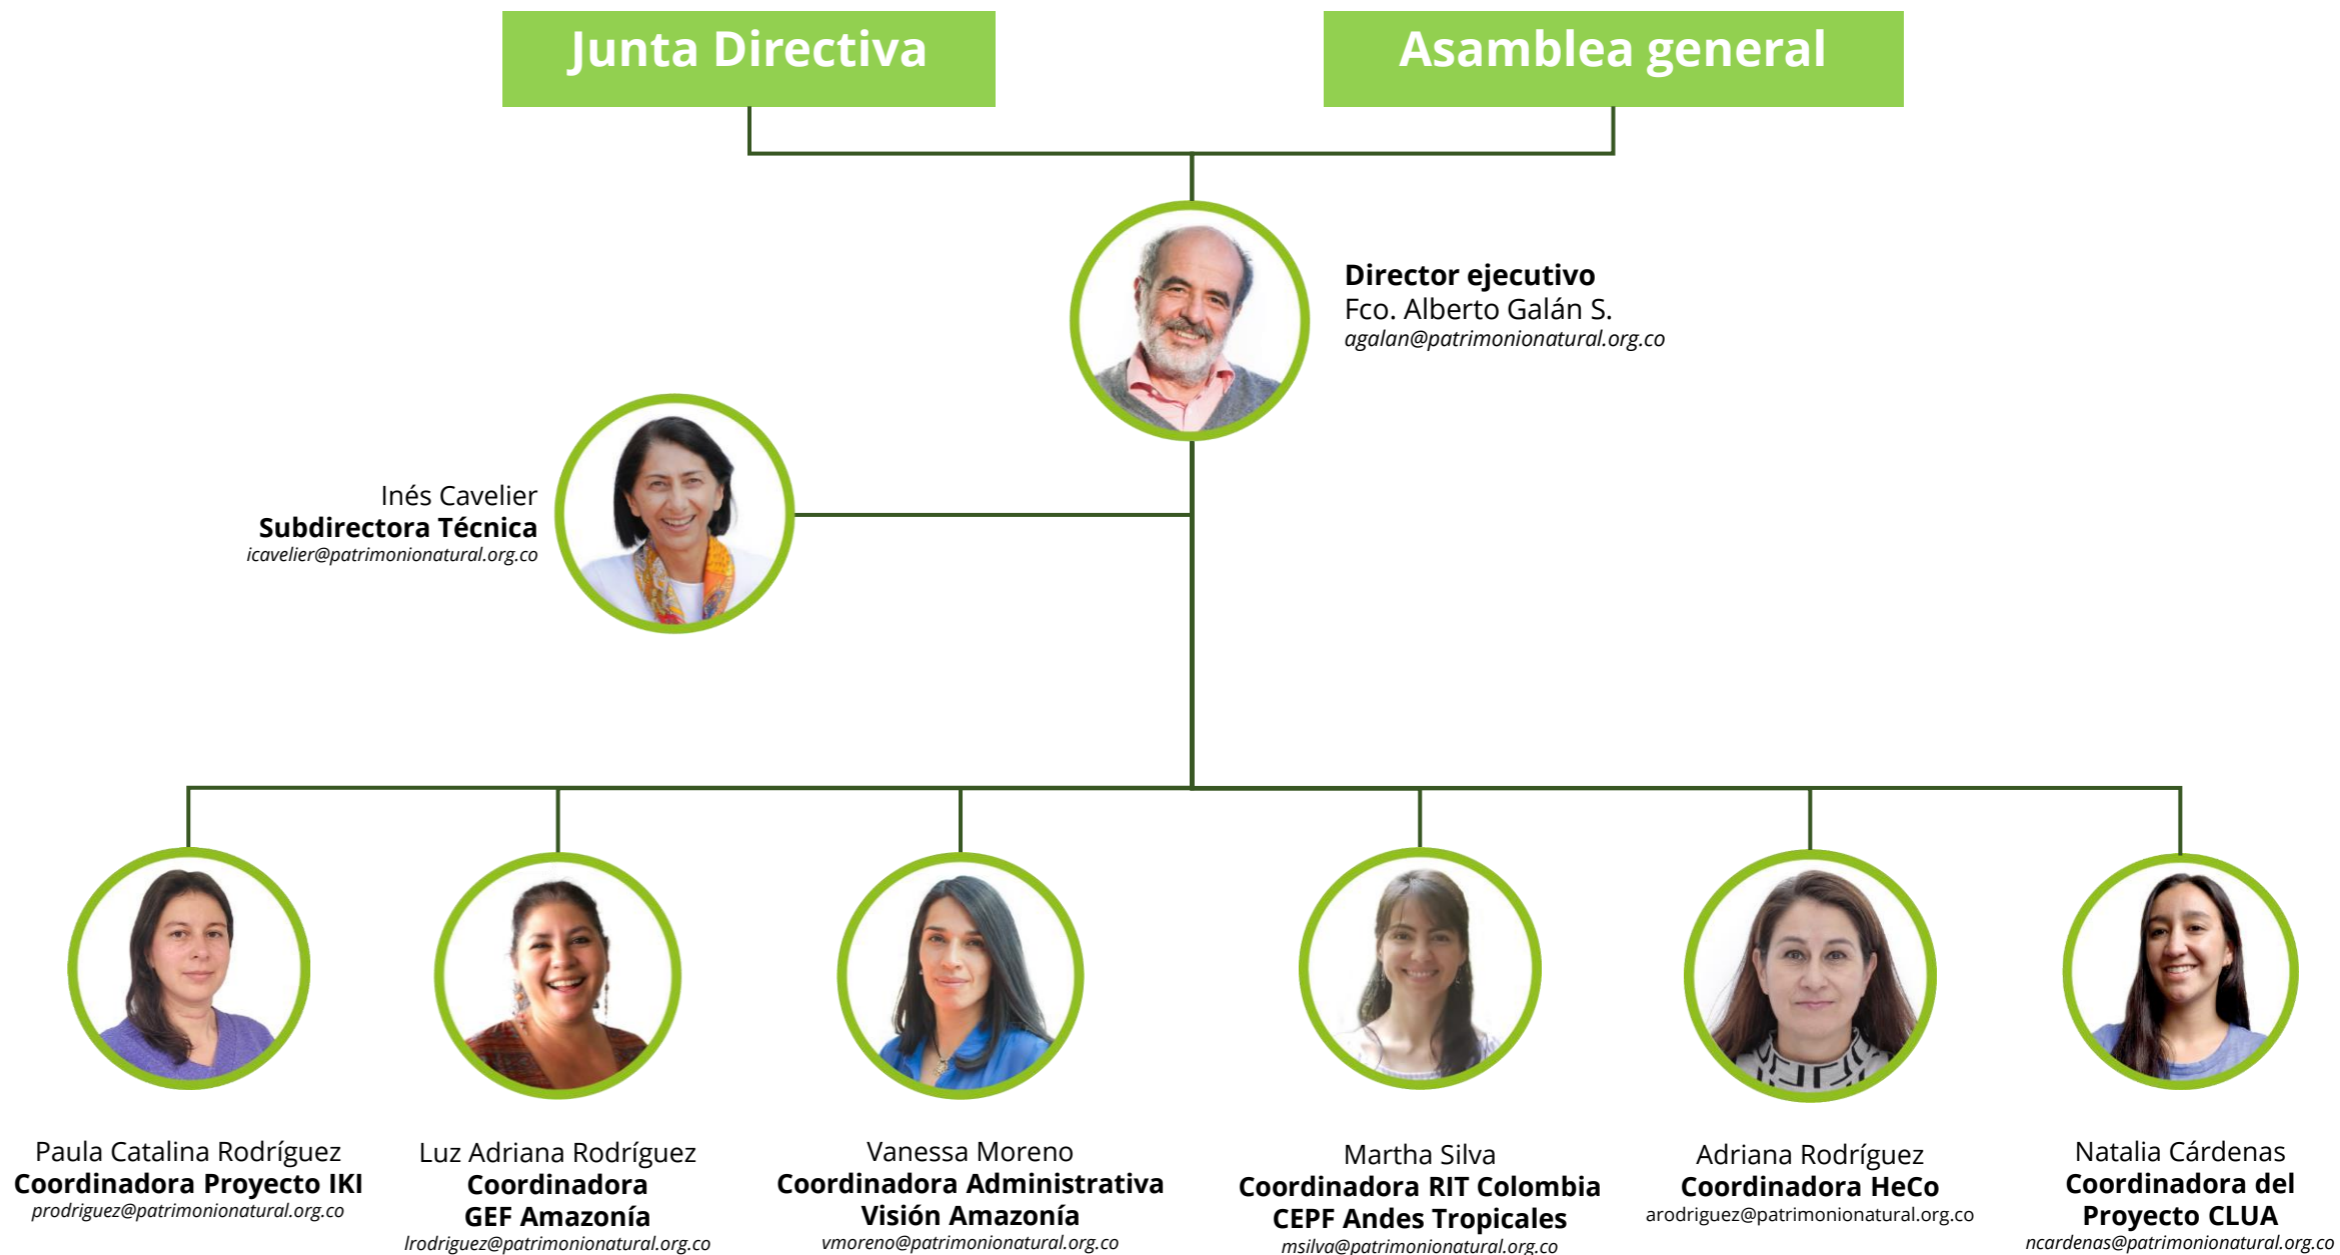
Junta Directiva

Asamblea general

Director ejecutivo
Fco. Alberto Galán S.
agalan@patrimonionatural.org.co

Inés Cavelier
Subdirectora Técnica
icavelier@patrimonionatural.org.co

Paula Catalina Rodríguez
Coordinadora Proyecto IKI
prodriguez@patrimonionatural.org.co

Luz Adriana Rodríguez
Coordinadora
GEF Amazonía
lrodriguez@patrimonionatural.org.co

Vanessa Moreno
Coordinadora Administrativa
Visión Amazonía
vmoreno@patrimonionatural.org.co

Martha Silva
Coordinadora RIT Colombia
CEPF Andes Tropicales
msilva@patrimonionatural.org.co

Adriana Rodríguez
Coordinadora HeCo
arodriguez@patrimonionatural.org.co

Natalia Cárdenas
Coordinadora del
Proyecto CLUA
ncardenas@patrimonionatural.org.co